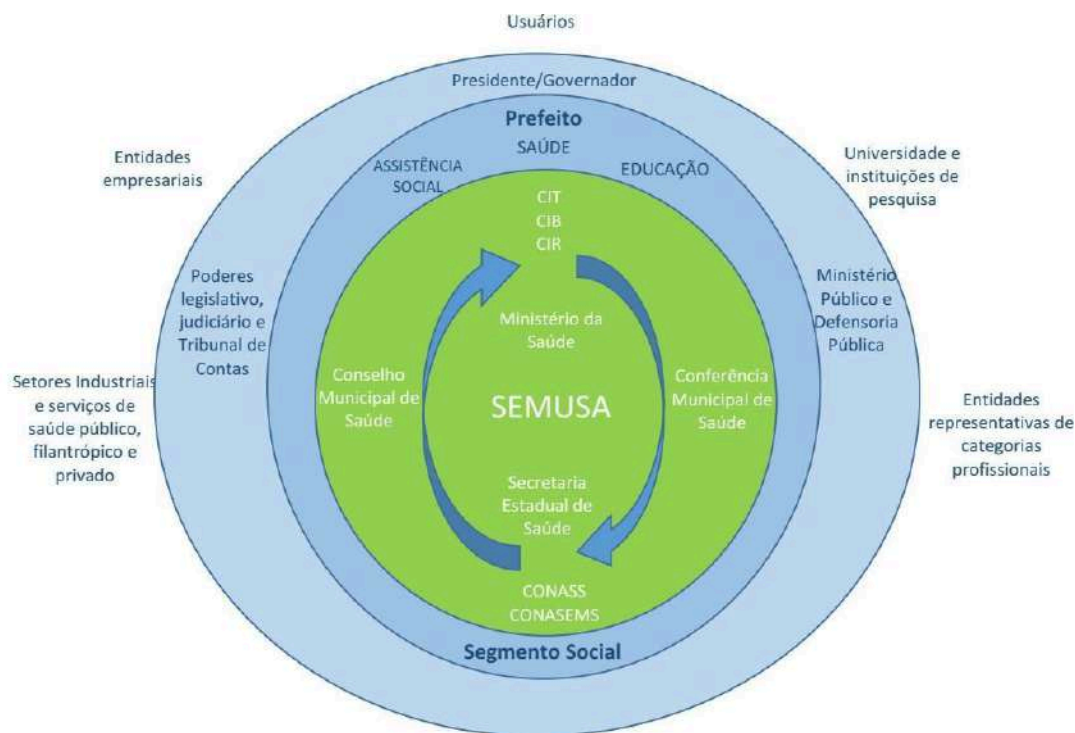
Usuários

Presidente/Governador

Prefeito

SAÚDE

ASSISTÊNCIA SOCIAL

EDUCAÇÃO

Entidades empresariais

Universidade e instituições de pesquisa

CIT
CIB
CIR

Poderes legislativo, judiciário e Tribunal de Contas

Ministério Público e Defensoria Pública

Ministério da Saúde

Setores Industriais e serviços de saúde público, filantrópico e privado

Conselho Municipal de Saúde

SEMUSA

Conferência Municipal de Saúde

Entidades representativas de categorias profissionais

Secretaria Estadual de Saúde

CONASS
CONASEMS

Segmento Social